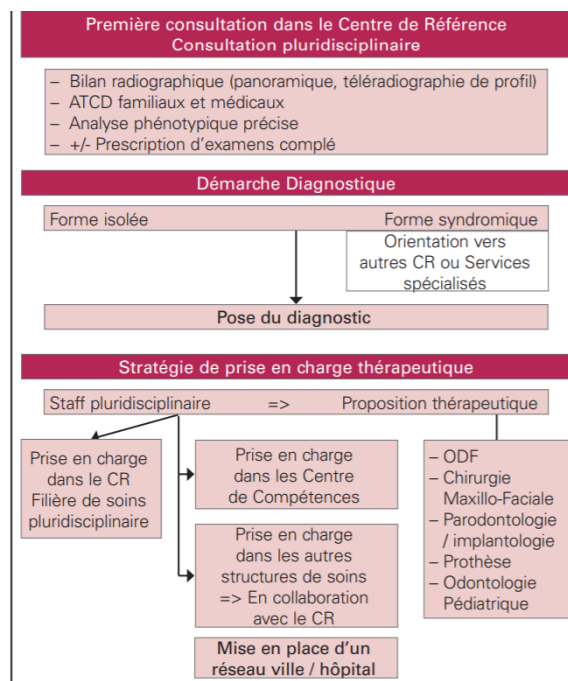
Première consultation dans le Centre de Référence
Consultation pluridisciplinaire

– Bilan radiographique (panoramique, téléradiographie de profil)
– ATCD familiaux et médicaux
– Analyse phénotypique précise
– +/- Prescription d'examens complé

Démarche Diagnostique

Forme isolée

Forme syndromique

Orientation vers autres CR ou Services spécialisés

Pose du diagnostic

Stratégie de prise en charge thérapeutique

Staff pluridisciplinaire => Proposition thérapeutique

Prise en charge dans le CR Filière de soins pluridisciplinaire

Prise en charge dans les Centre de Compétences

Prise en charge dans les autres structures de soins => En collaboration avec le CR

Mise en place d'un réseau ville / hôpital

– ODF
– Chirurgie Maxillo-Faciale
– Parodontologie / implantologie
– Prothèse
– Odontologie Pédiatrique